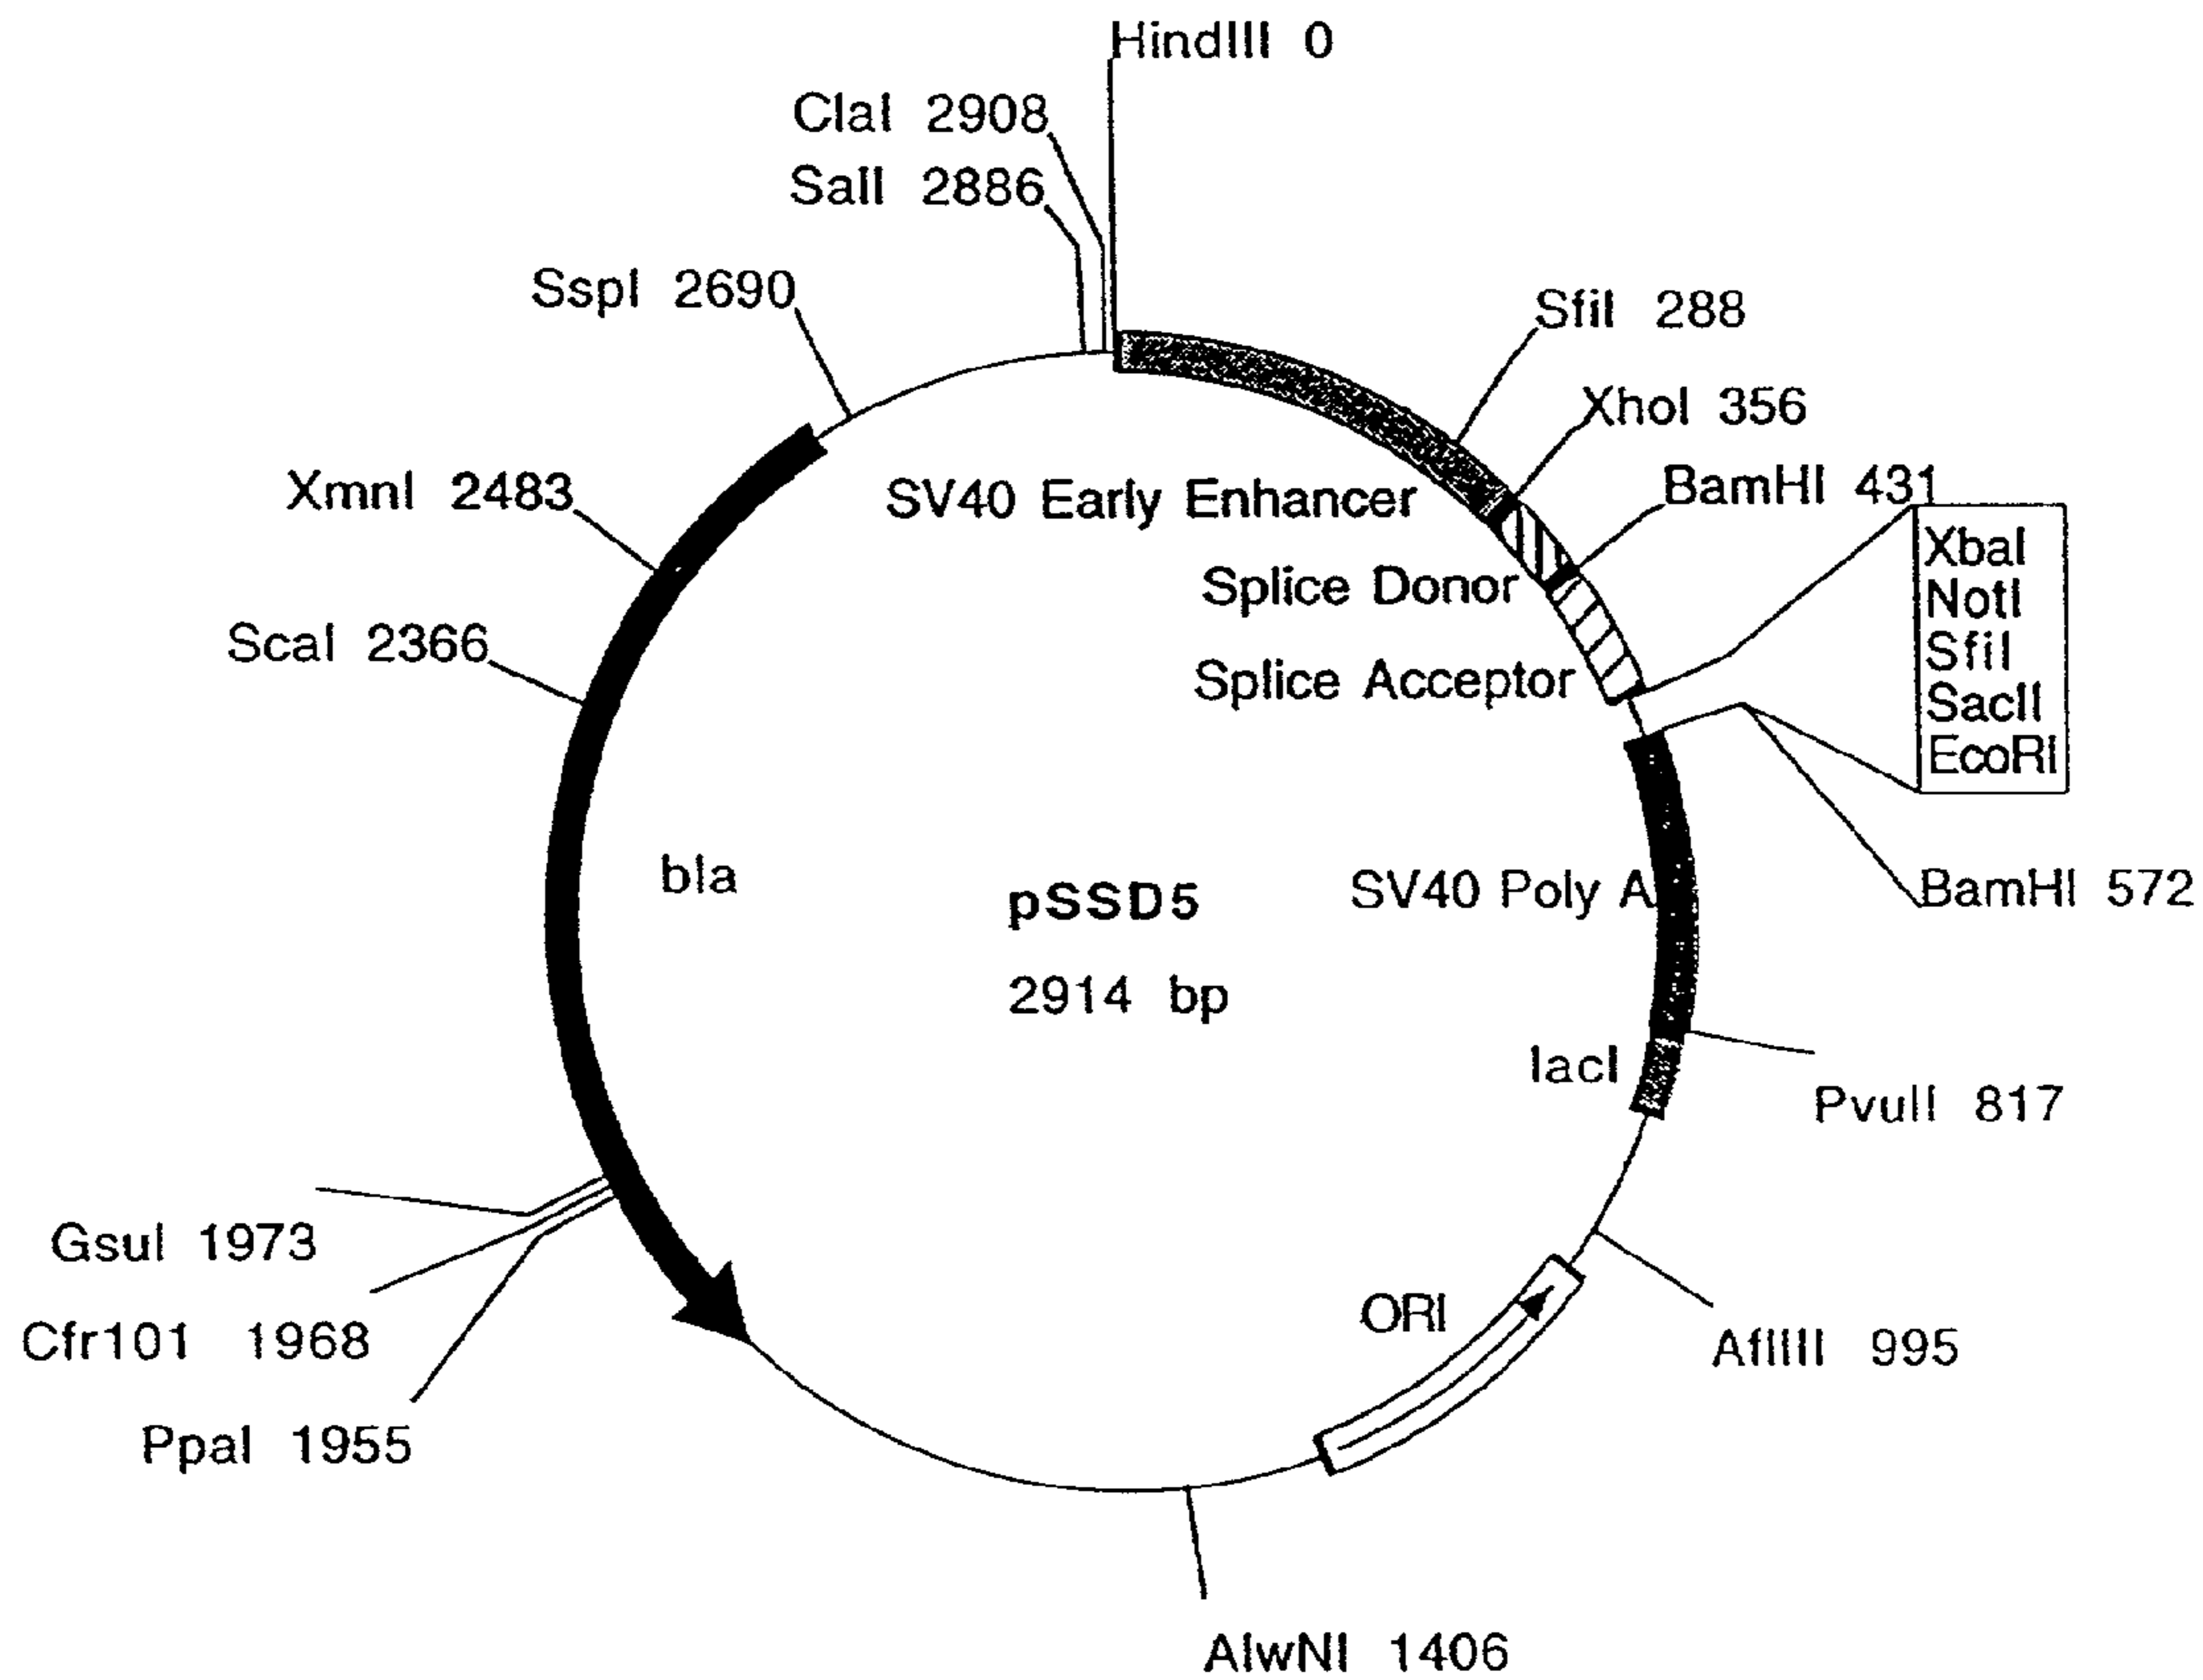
HindIII 0

ClaI 2908

SalI 2886

SspI 2690

SfiI 288

XhoI 356

BamHI 431

XbaI
NotI
SfiI
SacII
EcoRI

XmnI 2483

SV40 Early Enhancer

Splice Donor

Splice Acceptor

ScaI 2366

bla

pSSD5

2914 bp

SV40 Poly A

BamHI 572

lacI

PvuII 817

GsuI 1973

Cfr101 1968

PpaI 1955

ORI

AflIII 995

AlwNI 1406